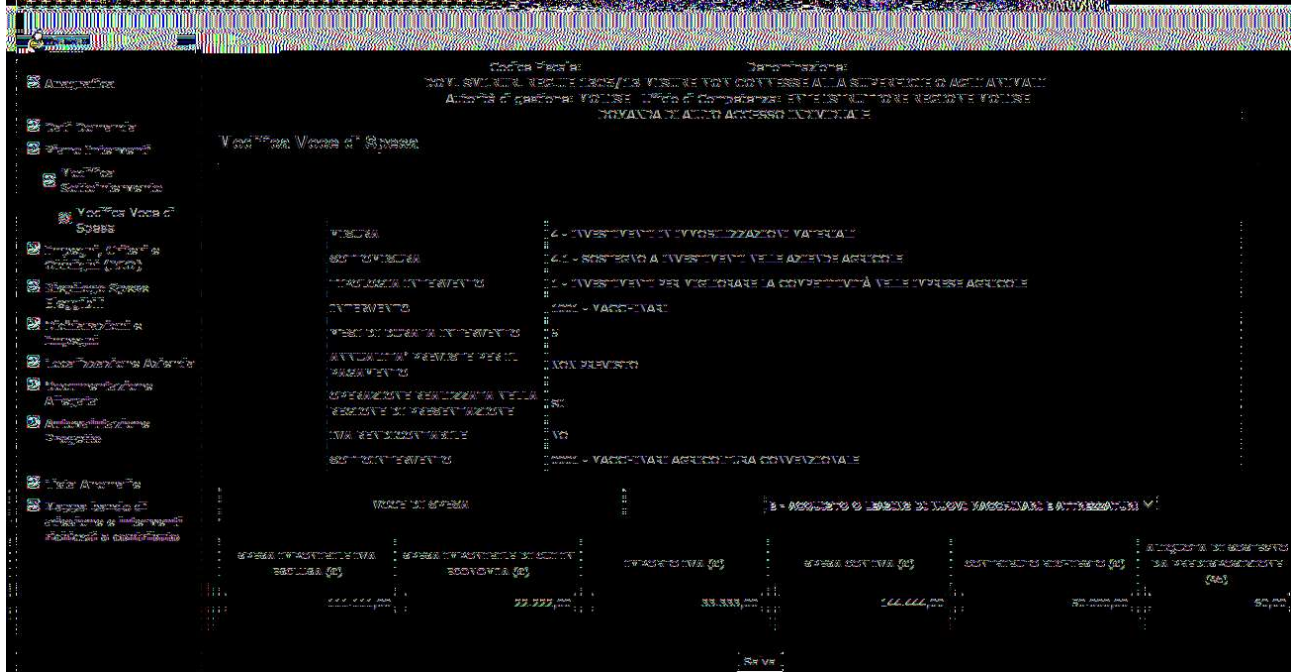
Anagrafica

Dati Domanda

Piano Interventi

Modifica Sottointervento

Modifica Voce di Spesa

Impegni, Offerte e Requisiti (PSR)

Riepilogo Spese Eleggibili

Dichiarazioni e Impegni

Localizzazione Azienda

Documentazione Allegata

Autovalutazione Progetto

Lista Anomalie

Mappa bando di adesione e interventi richiesti e concedibili

Codice Fiscale: Denominazione:
PSR MOLISE - REGOLAMENTO 1305/13 MISURE NON CONNESSE ALLA SUPERFICIE O AGLI ANIMALI
Autorità di gestione: MOLISE Ufficio di Competenza: ENTE ISTRUTTORE REGIONE MOLISE
DOMANDA DI AIUTO ACCESSO INDIVIDUALE

Modifica Voce di Spesa

| | |
|---|---|
| MISURA | 4 - INVESTIMENTI IN IMMOBILIZZAZIONI MATERIALI |
| SOTTOMISURA | 4.1 - SOSTEGNO A INVESTIMENTI NELLE AZIENDE AGRICOLE |
| TIPOLOGIA INTERVENTO | 1 - INVESTIMENTI PER MIGLIORARE LA COMPETITIVITÀ DELLE IMPRESE AGRICOLE |
| INTERVENTO | 4001 - MACCHINARI |
| PESO DI SCELTA INTERVENTO | 5 |
| EVENTUALITÀ PREVISTE PER IL PAGAMENTO | NON PREVISTO |
| OPERAZIONE REALIZZATA NELLA REGIONE DI PRESENTAZIONE | SI |
| IVA RENDICONTABILE | NO |
| SOTTOINTERVENTO | 0001 - MACCHINARI AGRICOLTURA CONVENZIONALE |

| VOCE DI SPESA | 3 - ACQUISTO O LEASING DI NUOVI MACCHINARI E ATTREZZATURE |
|---|---|

| SPESA IMPONIBILE IVA ESCLUSA (€) | SPESA IMPONIBILE DI CUI IN ECONOMIA (€) | IMPORTO IVA (€) | SPESA COMPLESSIVA (€) | CONTRIBUTO RICHIESTO (€) | ALIQUOTA DI SOSTEGNO DA PROGRAMMAZIONE (%) |
|---|---|---|---|---|---|
| 111.111,00 | 22.222,00 | 33.333,00 | 144.444,00 | 55.555,00 | 50,00 |

Salva